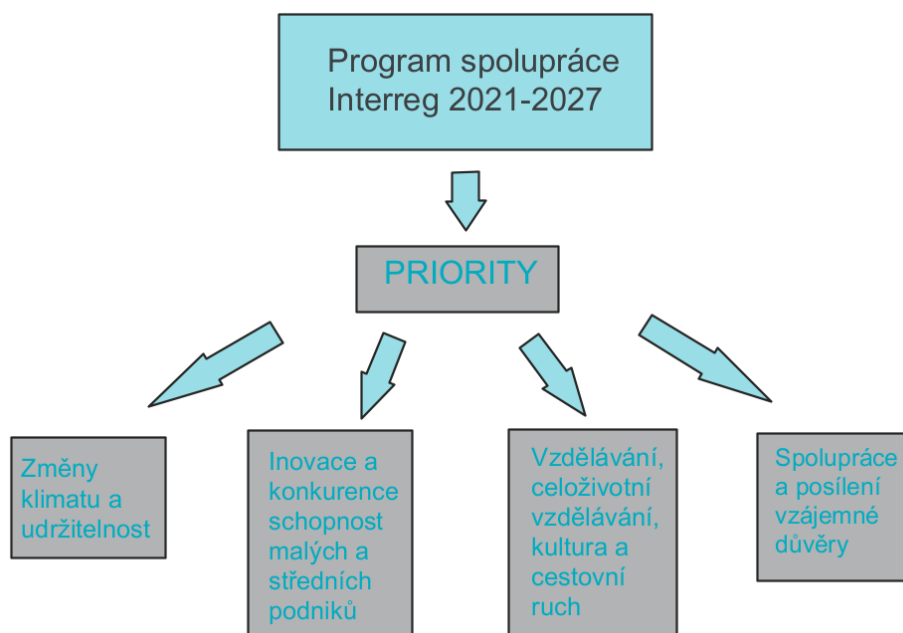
Program spolupráce Interreg 2021-2027

PRIORITY

Změny klimatu a udržitelnost

Inovace a konkurence schopnost malých a středních podniků

Vzdělávání, celoživotní vzdělávání, kultura a cestovní ruch

Spolupráce a posílení vzájemné důvěry